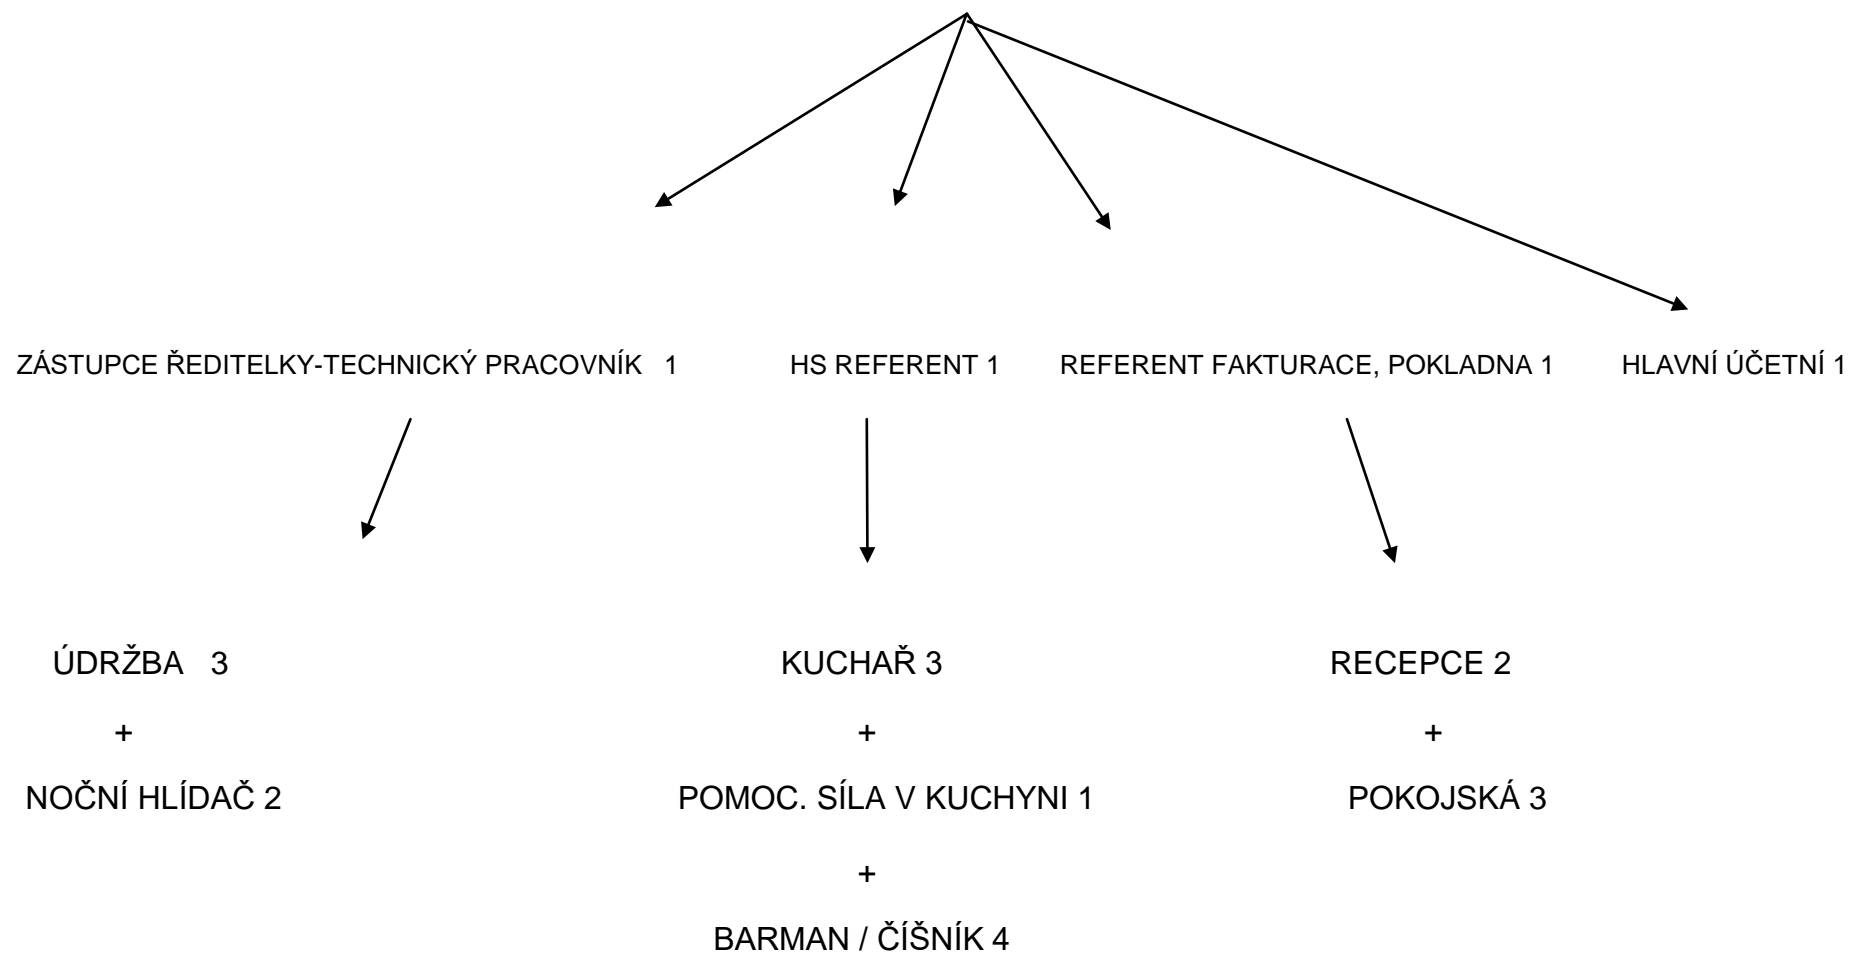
ZÁSTUPCE ŘEDITELKY-TECHNICKÝ PRACOVNÍK 1
HS REFERENT 1
REFERENT FAKTURACE, POKLADNA 1
HLAVNÍ ÚČETNÍ 1

ÚDRŽBA 3
+
NOČNÍ HLÍDAČ 2

KUCHAŘ 3
+
POMOC. SÍLA V KUCHYNI 1
+
BARMAN / ČÍŠNÍK 4

RECEPCE 2
+
POKOJSKÁ 3